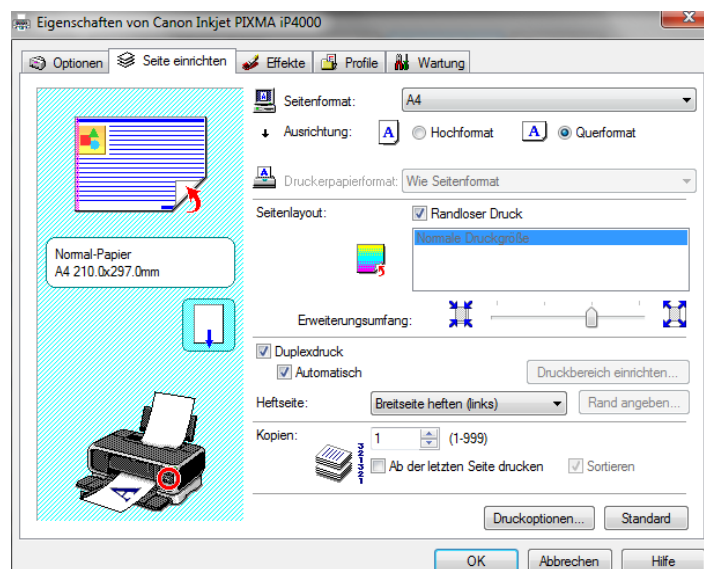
Eigenschaften von Canon Inkjet PIXMA iP4000

Optionen | Seite einrichten | Effekte | Profile | Wartung

Normal-Papier
A4 210.0x297.0mm

Seitenformat: A4

Ausrichtung: Hochformat Querformat

Druckerpapierformat: Wie Seitenformat

Seitenlayout: Randloser Druck

Normale Druckgröße

Erweiterungsumfang:

Duplexdruck

Automatisch

Druckbereich einrichten...

Heftseite: Breitseite heften (links)

Rand angeben...

Kopien: 1 (1-999)

Ab der letzten Seite drucken

Sortieren

Druckoptionen...

Standard

OK

Abbrechen

Hilfe